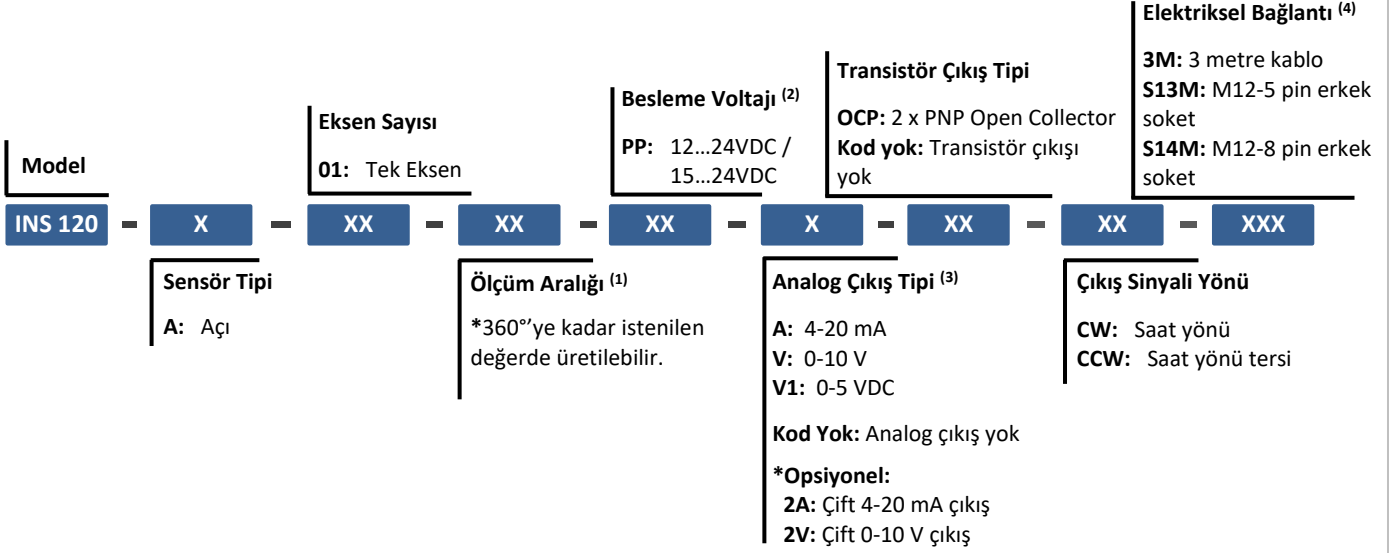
Model

INS 120 - X - XX - XX - XX - X - XX - XX - XXX

Eksen Sayısı

01: Tek Eksen

Besleme Voltajı $^{(2)}$

PP: 12…24VDC / 15…24VDC

Transistör Çıkış Tipi

OCP: 2 x PNP Open Collector

Kod yok: Transistör çıkışı yok

Elektriksel Bağlantı $^{(4)}$

3M: 3 metre kablo

S13M: M12-5 pin erkek soket

S14M: M12-8 pin erkek soket

Sensör Tipi

A: Açı

Ölçüm Aralığı $^{(1)}$

*360°'ye kadar istenilen değerde üretilebilir.

Analog Çıkış Tipi $^{(3)}$

A: 4-20 mA

V: 0-10 V

V1: 0-5 VDC

Kod Yok: Analog çıkış yok

*Opsiyonel:

2A: Çift 4-20 mA çıkış

2V: Çift 0-10 V çıkış

Çıkış Sinyali Yönü

CW: Saat yönü

CCW: Saat yönü tersi